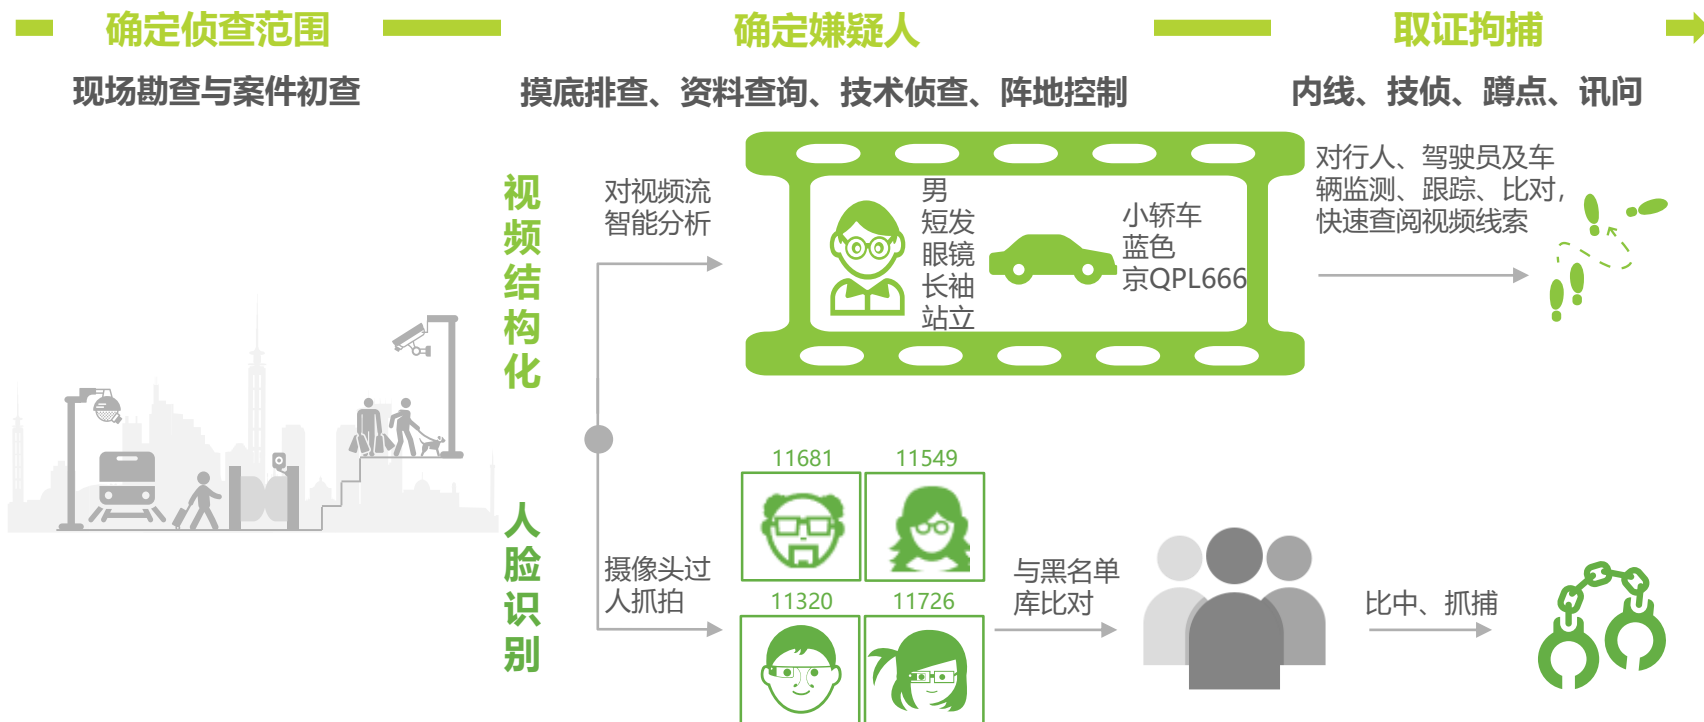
确定侦查范围

确定嫌疑人

取证拘捕

现场勘查与案件初查

摸底排查、资料查询、技术侦查、阵地控制

内线、技侦、蹲点、讯问

视频结构化

对视频流智能分析

男
短发
眼镜
长袖
站立

小轿车
蓝色
京QPL666

对行人、驾驶员及车辆监测、跟踪、比对，快速查阅视频线索

人脸识别

11681

11549

11320

11726

摄像头过人抓拍

与黑名单库比对

比中、抓捕